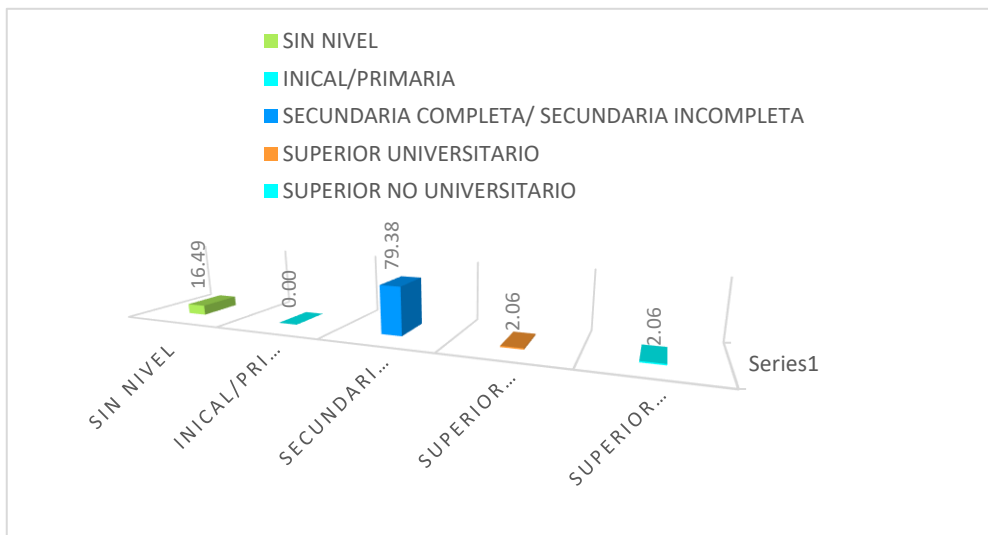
SIN NIVEL
INICAL/PRIMARIA
SECUNDARIA COMPLETA/ SECUNDARIA INCOMPLETA
SUPERIOR UNIVERSITARIO
SUPERIOR NO UNIVERSITARIO

16.49
0.00
79.38
2.06
2.06

Series1

SIN NIVEL
INICAL/PRI...
SECUNDARI...
SUPERIOR...
SUPERIOR...